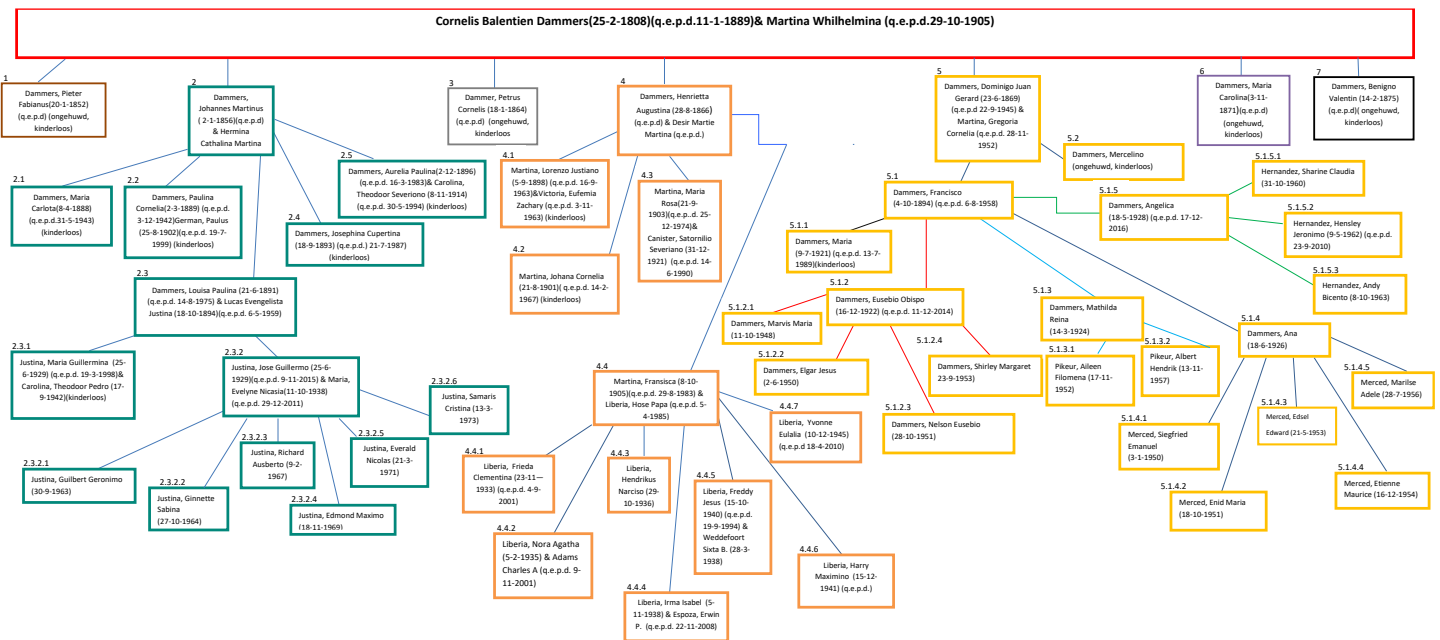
Cornelis Balentien Dammers(25-2-1808)(q.e.p.d.11-1-1889)& Martina Whilhelmina (q.e.p.d.29-10-1905)

1
Dammers, Pieter Fabianus(20-1-1852) (q.e.p.d) (ongehuwd, kinderloos)

2
Dammers, Johannes Martinus ( 2-1-1856)(q.e.p.d) & Hermina Cathalina Martina

3
Dammer, Petrus Cornelis (18-1-1864) (q.e.p.d) (ongehuwd, kinderloos)

4
Dammers, Henrietta Augustina (28-8-1866) (q.e.p.d) & Desir Martie Martina (q.e.p.d.)

5
Dammers, Dominigo Juan Gerard (23-6-1869) (q.e.p.d 22-9-1945) & Martina, Gregoria Cornelia (q.e.p.d. 28-11-1952)

6
Dammers, Maria Carolina(3-11-1871)(q.e.p.d) (ongehuwd, kinderloos)

7
Dammer, Benigno Valentin (14-2-1875) (q.e.p.d)(ongehuwd, kinderloos)

2.1
Dammers, Maria Carlota(8-4-1888) (q.e.p.d.31-5-1943) (kinderloos)

2.2
Dammers, Paulina Cornelia(2-3-1889) (q.e.p.d. 3-12-1942)German, Paulus (25-8-1902)(q.e.p.d. 19-7-1999) (kinderloos)

2.5
Dammers, Aurelia Paulina(2-12-1896) (q.e.p.d. 16-3-1983)& Carolina, Theodoor Severiono (8-11-1914) (q.e.p.d. 30-5-1994) (kinderloos)

2.4
Dammers, Josephina Cupertina (18-9-1893) (q.e.p.d.) 21-7-1987) (kinderloos)

2.3
Dammers, Louisa Paulina (21-6-1891) (q.e.p.d. 14-8-1975) & Lucas Evengelista Justina (18-10-1894)(q.e.p.d. 6-5-1959)

2.3.1
Justina, Maria Guillermina (25-6-1929) (q.e.p.d. 19-3-1998)& Carolina, Theodoor Pedro (17-9-1942)(kinderloos)

2.3.2
Justina, Jose Guillermo (25-6-1929)(q.e.p.d. 9-11-2015) & Maria, Evelyne Nicasia(11-10-1938) (q.e.p.d. 29-12-2011)

2.3.2.6
Justina, Samaris Cristina (13-3-1973)

2.3.2.3
Justina, Richard Ausberto (9-2-1967)

2.3.2.5
Justina, Everald Nicolas (21-3-1971)

2.3.2.1
Justina, Guilbert Geronimo (30-9-1963)

2.3.2.2
Justina, Ginnette Sabina (27-10-1964)

2.3.2.4
Justina, Edmond Maximo (18-11-1969)

4.1
Martina, Lorenzo Justiano (5-9-1898) (q.e.p.d. 16-9-1963)&Victoria, Eufemia Zachary (q.e.p.d. 3-11-1963) (kinderloos)

4.3
Martina, Maria Rosa(21-9-1903)(q.e.p.d. 25-12-1974)& Canister, Satornilio Severiano (31-12-1921) (q.e.p.d. 14-6-1990)

4.2
Martina, Johana Cornelia (21-8-1901)(q.e.p.d. 14-2-1967) (kinderloos)

4.4
Martina, Fransisca (8-10-1905)(q.e.p.d. 29-8-1983) & Liberia, Hose Papa (q.e.p.d. 5-4-1985)

4.4.7
Liberia, Yvonne Eulalia (10-12-1945) (q.e.p.d 18-4-2010)

4.4.1
Liberia, Frieda Clementina (23-11—1933) (q.e.p.d. 4-9-2001)

4.4.3
Liberia, Hendrikus Narciso (29-10-1936)

4.4.5
Liberia, Freddy Jesus (15-10-1940) (q.e.p.d. 19-9-1994) & Weddefoort Sixta B. (28-3-1938)

4.4.2
Liberia, Nora Agatha (5-2-1935) & Adams Charles A (q.e.p.d. 9-11-2001)

4.4.6
Liberia, Harry Maximino (15-12-1941) (q.e.p.d.)

4.4.4
Liberia, Irma Isabel (5-11-1938) & Espoza, Erwin P. (q.e.p.d. 22-11-2008)

5.2
Dammers, Mercelino (ongehuwd, kinderloos)

5.1
Dammers, Francisco (4-10-1894) (q.e.p.d. 6-8-1958)

5.1.5.1
Hernandez, Sharine Claudia (31-10-1960)

5.1.5
Dammers, Angelica (18-5-1928) (q.e.p.d. 17-12-2016)

5.1.5.2
Hernandez, Hensley Jeronimo (9-5-1962) (q.e.p.d. 23-9-2010)

5.1.5.3
Hernandez, Andy Bicento (8-10-1963)

5.1.1
Dammers, Maria (9-7-1921) (q.e.p.d. 13-7-1989)(kinderloos)

5.1.2
Dammers, Eusebio Obispo (16-12-1922) (q.e.p.d. 11-12-2014)

5.1.2.1
Dammers, Marvis Maria (11-10-1948)

5.1.2.2
Dammers, Elgar Jesus (2-6-1950)

5.1.2.4
Dammers, Shirley Margaret 23-9-1953)

5.1.2.3
Dammers, Nelson Eusebio (28-10-1951)

5.1.3
Dammers, Mathilda Reina (14-3-1924)

5.1.3.1
Pikeur, Aileen Filomena (17-11-1952)

5.1.3.2
Pikeur, Albert Hendrik (13-11-1957)

5.1.4
Dammers, Ana (18-6-1926)

5.1.4.5
Merced, Marilse Adele (28-7-1956)

5.1.4.1
Merced, Siegfried Emanuel (3-1-1950)

5.1.4.3
Merced, Edsel Edward (21-5-1953)

5.1.4.4
Merced, Etienne Maurice (16-12-1954)

5.1.4.2
Merced, Enid Maria (18-10-1951)